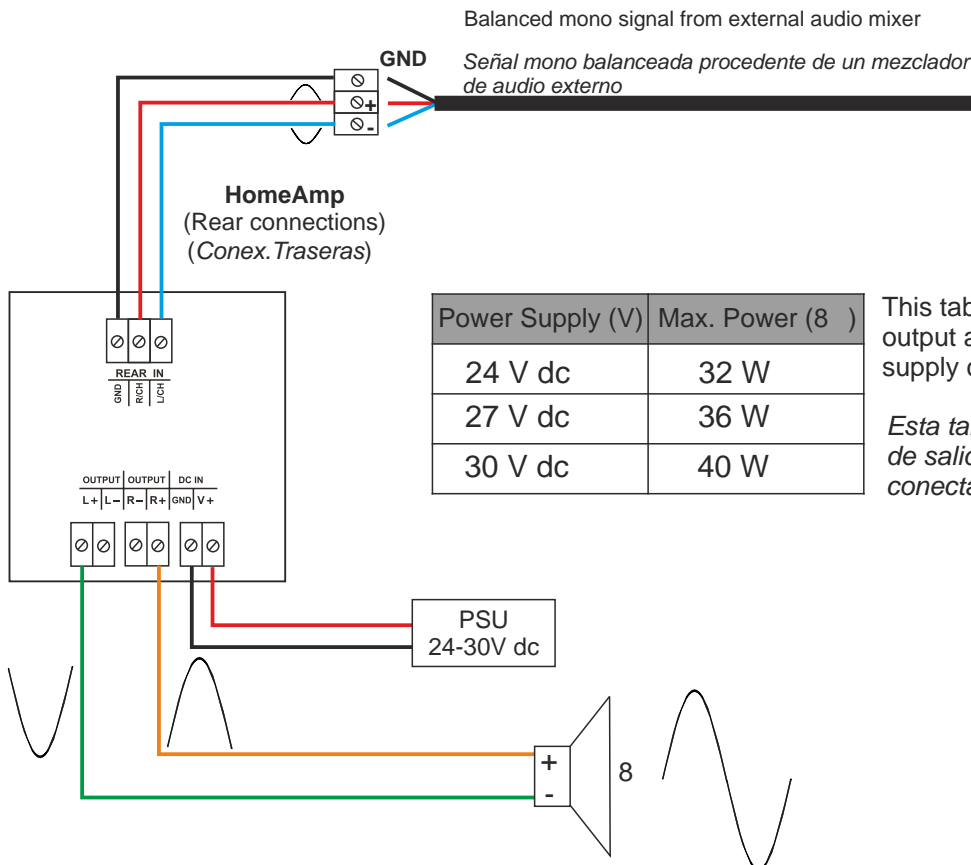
Balanced mono signal from external audio mixer

*Señal mono balanceada procedente de un mezclador de audio externo*

GND

+

-

**HomeAmp**
(Rear connections)
(*Conex.Traseras*)

REAR IN
GND R/CH L/CH

OUTPUT OUTPUT DC IN
L+ L– R– R+ GND V+

| Power Supply (V) | Max. Power (8 ) |
|---|---|
| 24 V dc | 32 W |
| 27 V dc | 36 W |
| 30 V dc | 40 W |

This tab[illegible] output a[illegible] supply c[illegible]

*Esta ta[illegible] de salid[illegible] conecta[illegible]*

PSU
24-30V dc

+
-
8